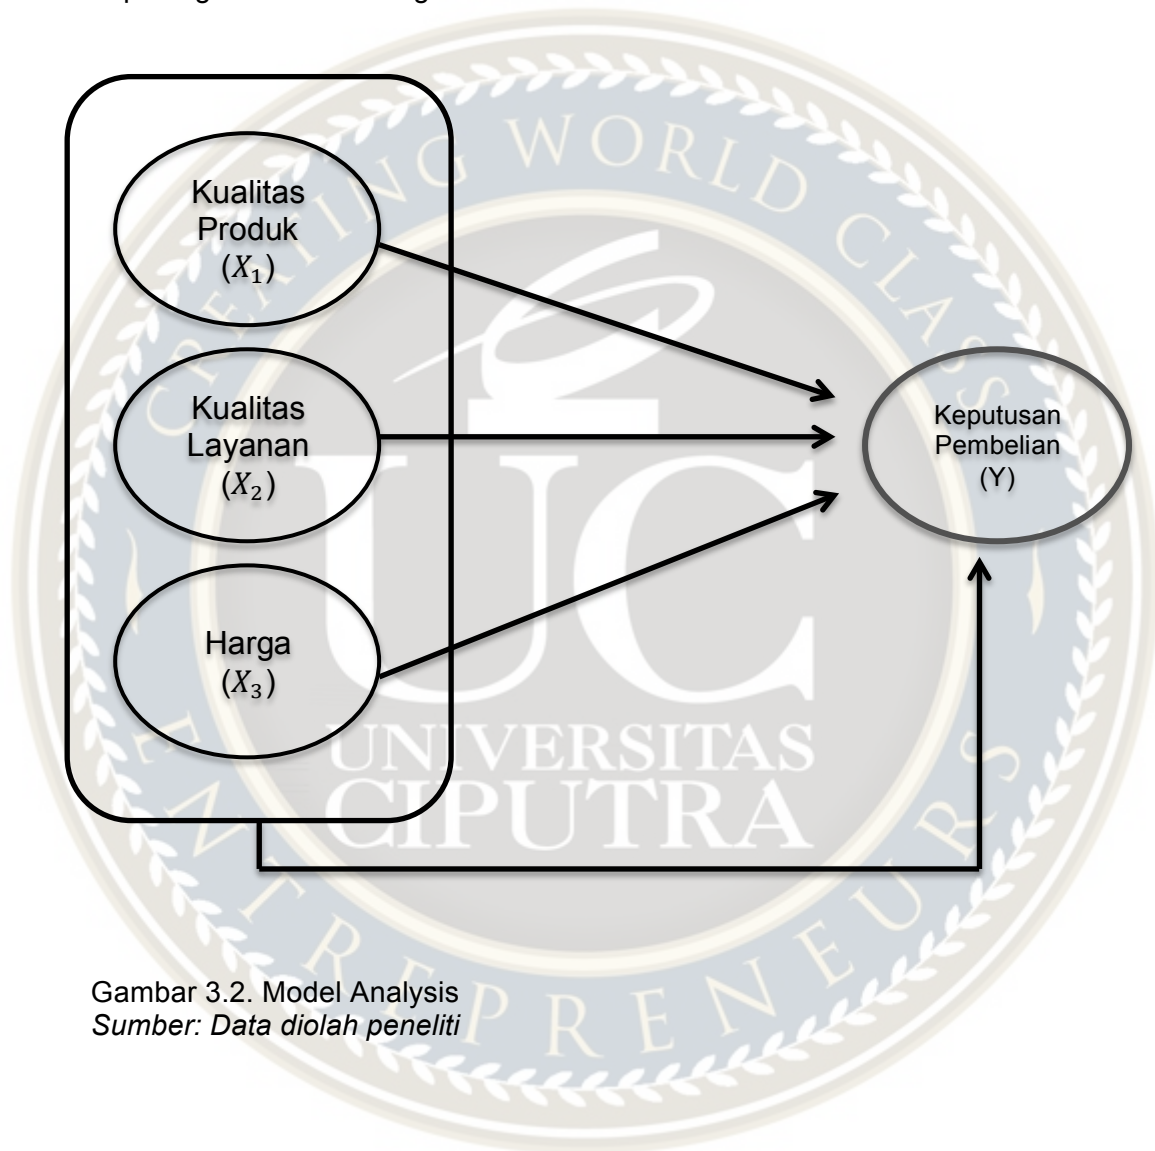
Kualitas Produk $(X_1)$

Kualitas Layanan $(X_2)$

Harga $(X_3)$

Keputusan Pembelian (Y)

CREATING WORLD CLASS ENTREPRENEURS

UC

UNIVERSITAS CIPUTRA

Gambar 3.2. Model Analysis
*Sumber: Data diolah peneliti*